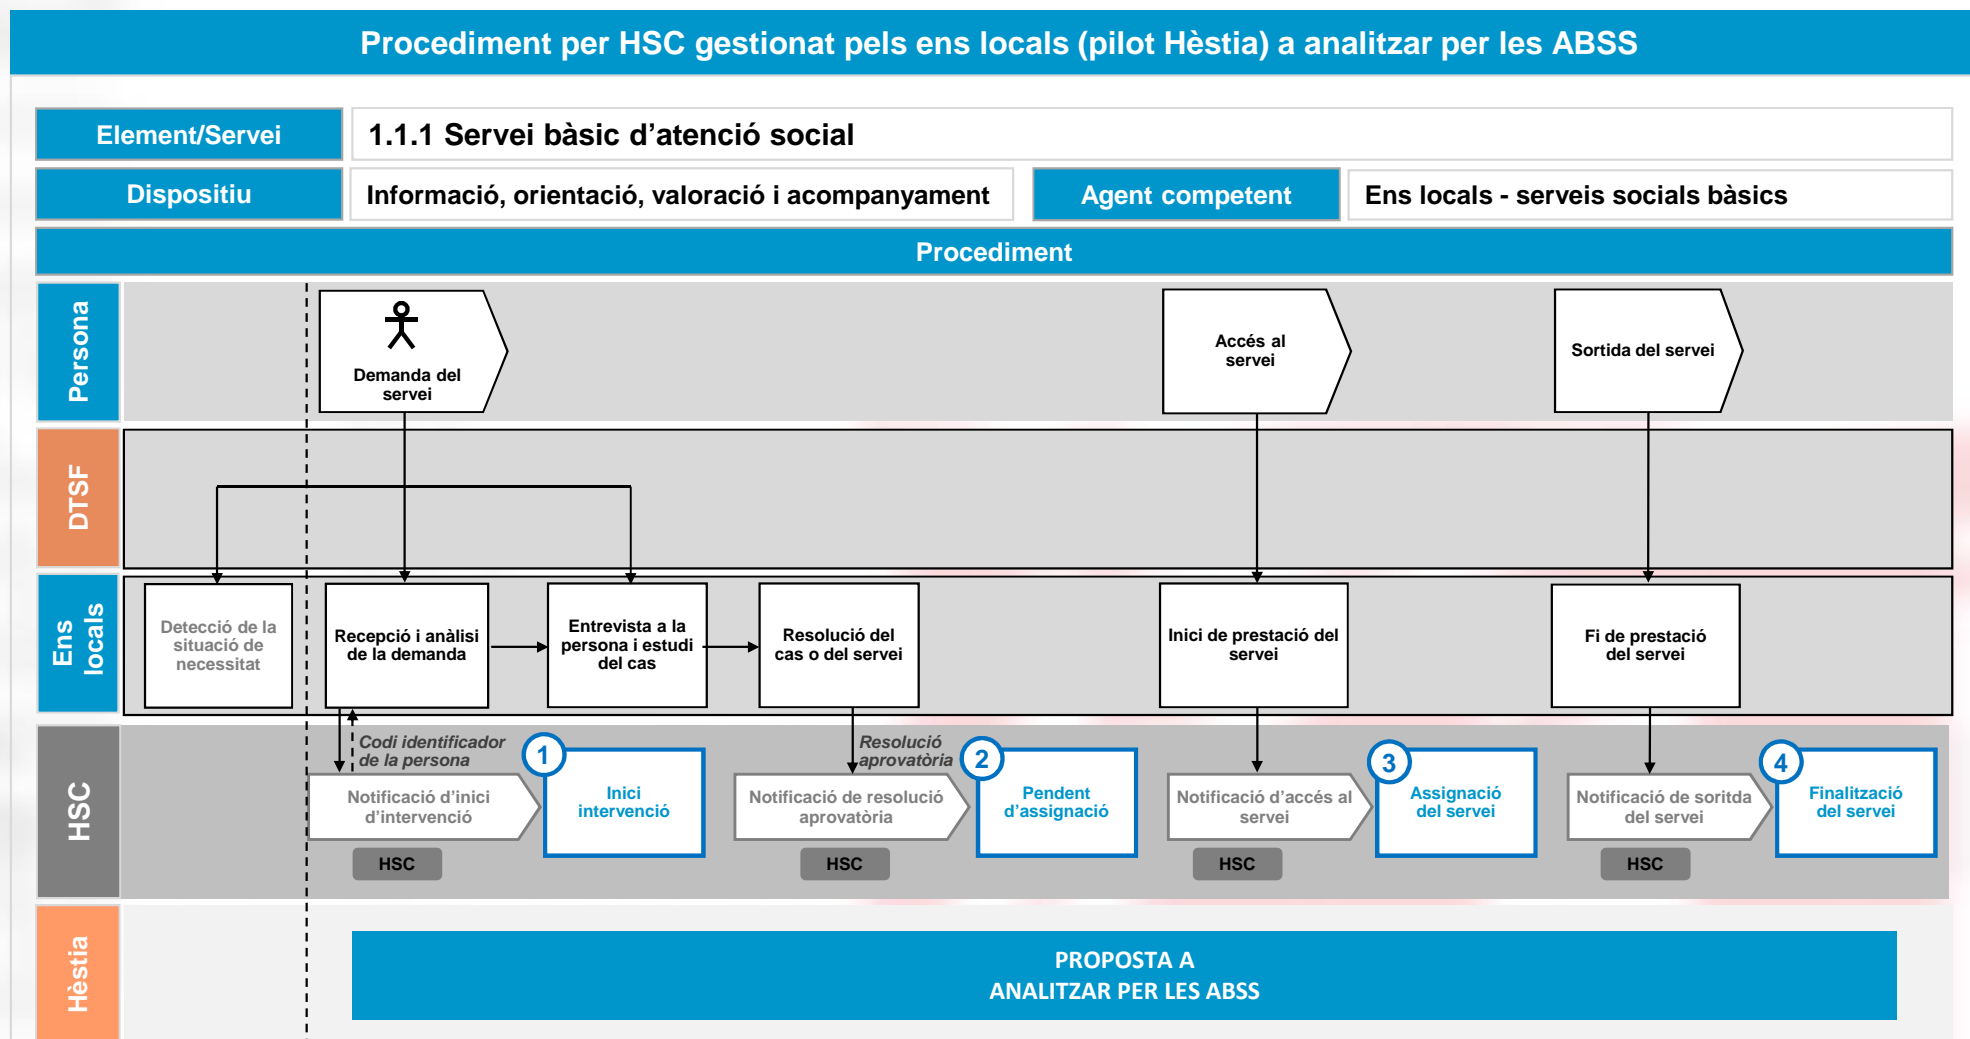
Procediment per HSC gestionat pels ens locals (pilot Hèstia) a analitzar per les ABSS

| Element/Servei | 1.1.1 Servei bàsic d'atenció social | | |
|---|---|---|---|
| Dispositiu | Informació, orientació, valoració i acompanyament | Agent competent | Ens locals - serveis socials bàsics |

Procediment

Persona

Demanda del servei

Accés al servei

Sortida del servei

DTSF

Ens locals

Detecció de la situació de necessitat

Recepció i anàlisi de la demanda

Entrevista a la persona i estudi del cas

Resolució del cas o del servei

Inici de prestació del servei

Fi de prestació del servei

HSC

Codi identificador de la persona

Notificació d'inici d'intervenció

1

Inici intervenció

HSC

Resolució aprovatòria

Notificació de resolució aprovatòria

2

Pendent d'assignació

HSC

Notificació d'accés al servei

3

Assignació del servei

HSC

Notificació de soritda del servei

4

Finalització del servei

HSC

Hèstia

PROPOSTA A
ANALITZAR PER LES ABSS